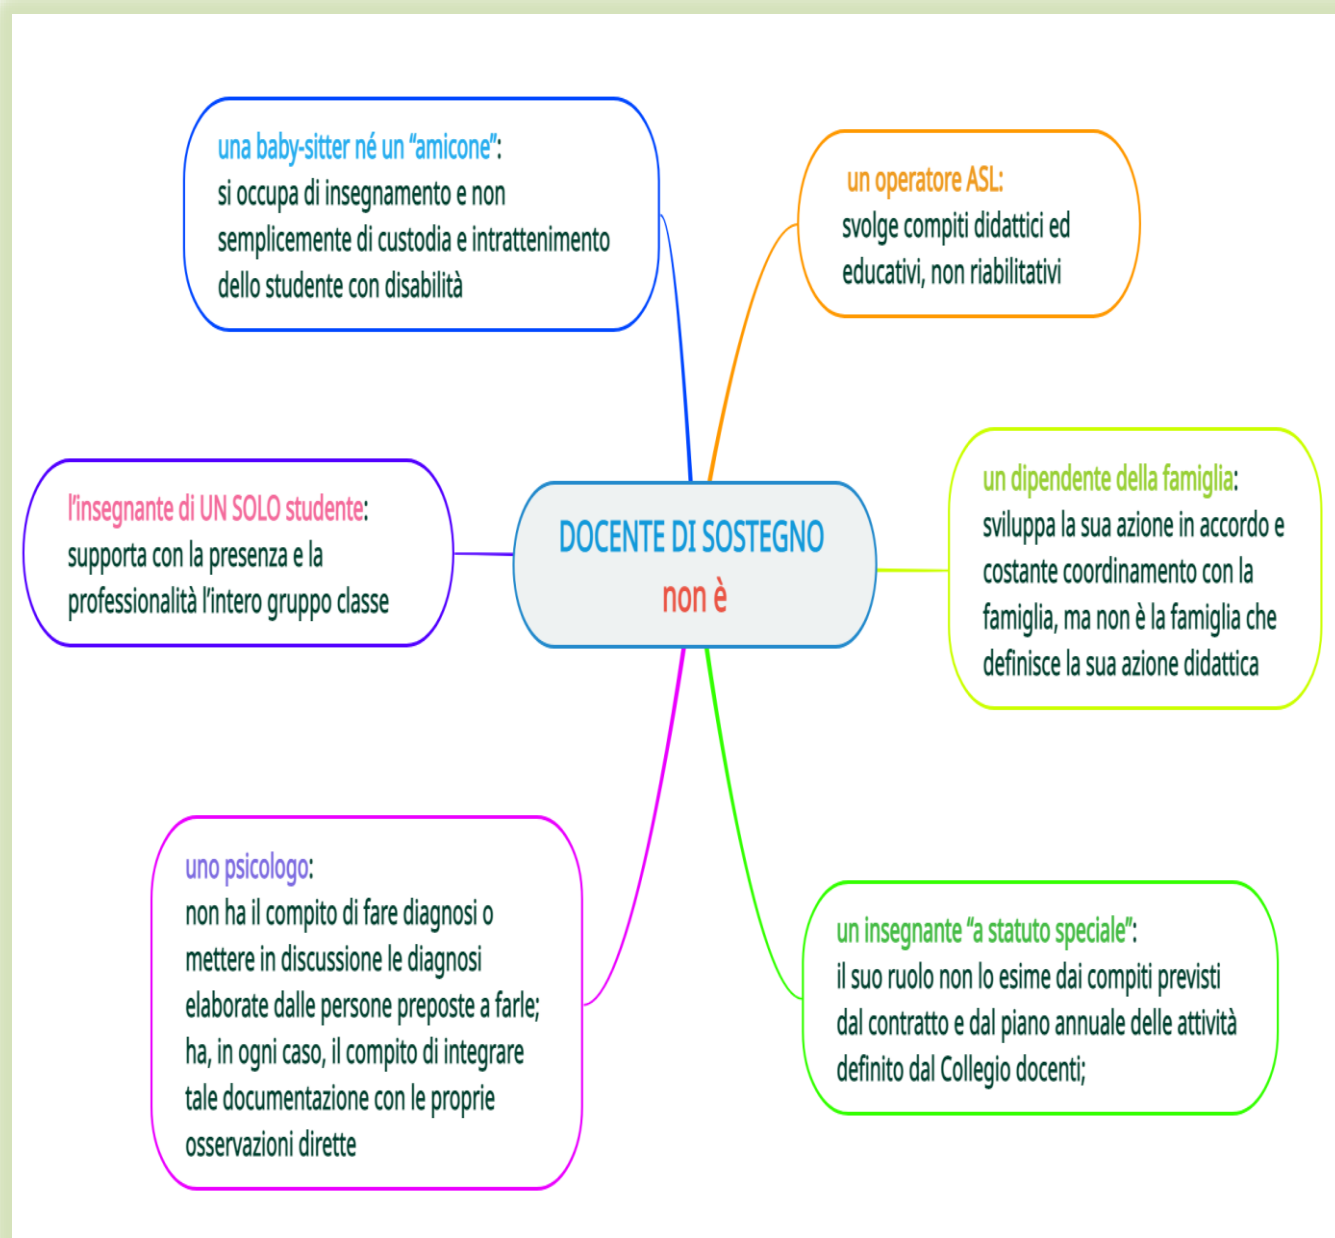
DOCENTE DI SOSTEGNO
non è

una baby-sitter né un "amicone":
si occupa di insegnamento e non semplicemente di custodia e intrattenimento dello studente con disabilità

un operatore ASL:
svolge compiti didattici ed educativi, non riabilitativi

l'insegnante di UN SOLO studente:
supporta con la presenza e la professionalità l'intero gruppo classe

un dipendente della famiglia:
sviluppa la sua azione in accordo e costante coordinamento con la famiglia, ma non è la famiglia che definisce la sua azione didattica

uno psicologo:
non ha il compito di fare diagnosi o mettere in discussione le diagnosi elaborate dalle persone preposte a farle; ha, in ogni caso, il compito di integrare tale documentazione con le proprie osservazioni dirette

un insegnante "a statuto speciale":
il suo ruolo non lo esime dai compiti previsti dal contratto e dal piano annuale delle attività definito dal Collegio docenti;